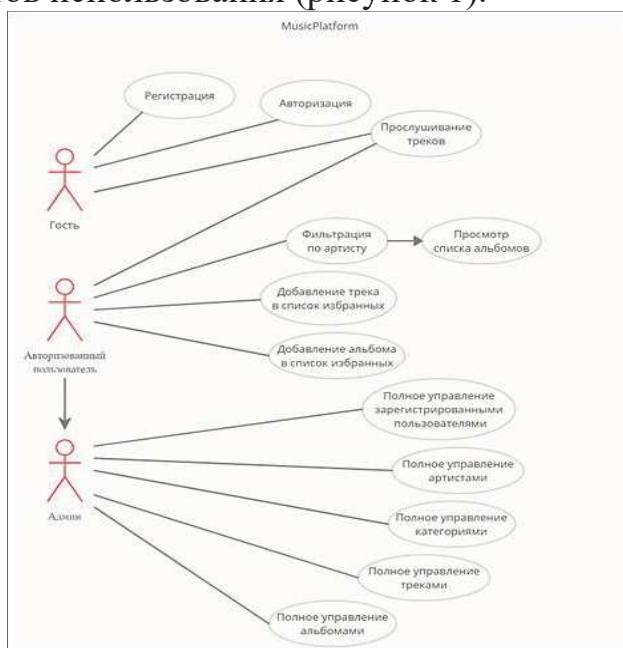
ов использования (рисунок 1).

MusicPlatform

Регистрация

Авторизация

Прослушивание треков

Гость

Фильтрация по артисту

Просмотр списка альбомов

Добавление трека в список избранных

Авторизованный пользователь

Добавление альбома в список избранных

Полное управление зарегистрированными пользователями

Полное управление артистами

Админ

Полное управление категориями

Полное управление треками

Полное управление альбомами